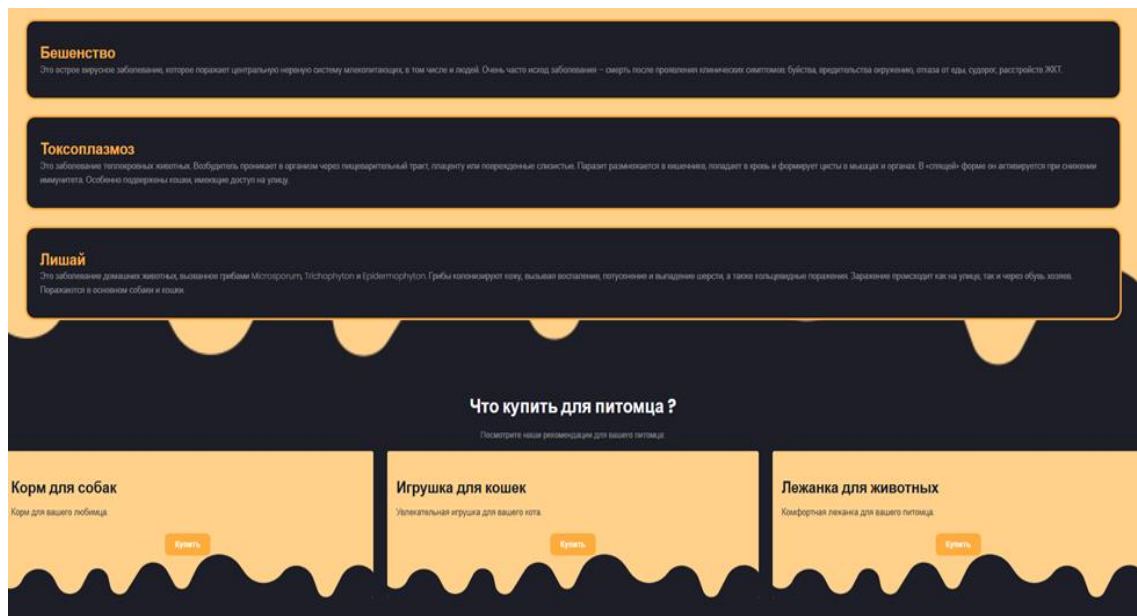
Бешенство

Это острое вирусное заболевание, которое поражает центральную нервную систему млекопитающих, в том числе и людей. Очень часто исход заболевания – смерть после проявления клинических симптомов буйства, вредительства окружению, отказа от еды, судорог, расстройств ЖКТ.

Токсоплазмоз

Это заболевание теплокровных животных. Возбудитель проникает в организм через пищеварительный тракт, плаценту или поврежденные слизистые. Паразит размножается в кишечнике, попадает в кровь и формирует цисты в мышцах и органах. В «спящей» форме он активируется при снижении иммунитета. Особенно подвержены кошки, имеющие доступ на улицу.

Лишай

Это заболевание домашних животных, вызванное грибами Microsporum, Trichophyton и Epidermophyton. Грибы колонизируют кожу, вызывая воспаление, покраснение и выпадение шерсти, а также кольцевидные поражения. Заражение происходит как на улице, так и через обувь хозяев. Поражаются в основном собаки и кошки.

Что купить для питомца ?

Посмотрите наши рекомендации для вашего питомца

Корм для собак

Корм для вашего любимца

Купить

Игрушка для кошек

Увлекательная игрушка для вашего кота

Купить

Лежанка для животных

Комфортная лежанка для вашего питомца

Купить